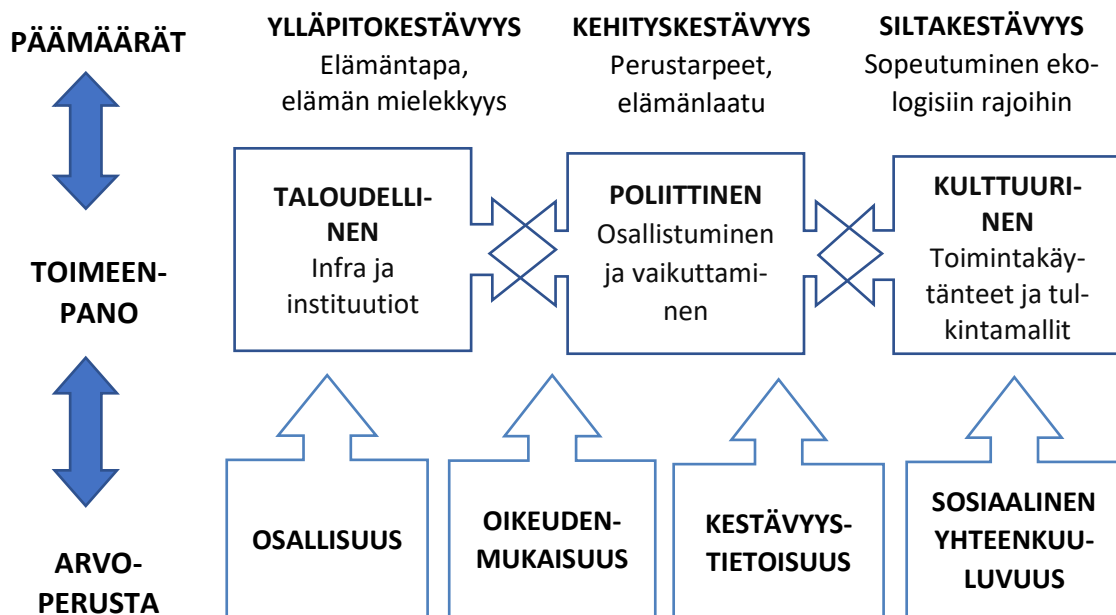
PÄÄMÄÄRÄT

YLLÄPITOKESTÄVYYS
Elämäntapa, elämän mielekkyys

KEHITYSKESTÄVYYS
Perustarpeet, elämänlaatu

SILTAKESTÄVYYS
Sopeutuminen ekologisiin rajoihin

TOIMEENPANO

TALOUDELLINEN
Infra ja instituutiot

POLIITTINEN
Osallistuminen ja vaikuttaminen

KULTTUURINEN
Toimintakäytänteet ja tulkintamallit

ARVOPERUSTA

OSALLISUUS

OIKEUDENMUKAISUUS

KESTÄVYYSTIETOISUUS

SOSIAALINEN YHTEENKUULUVUUS